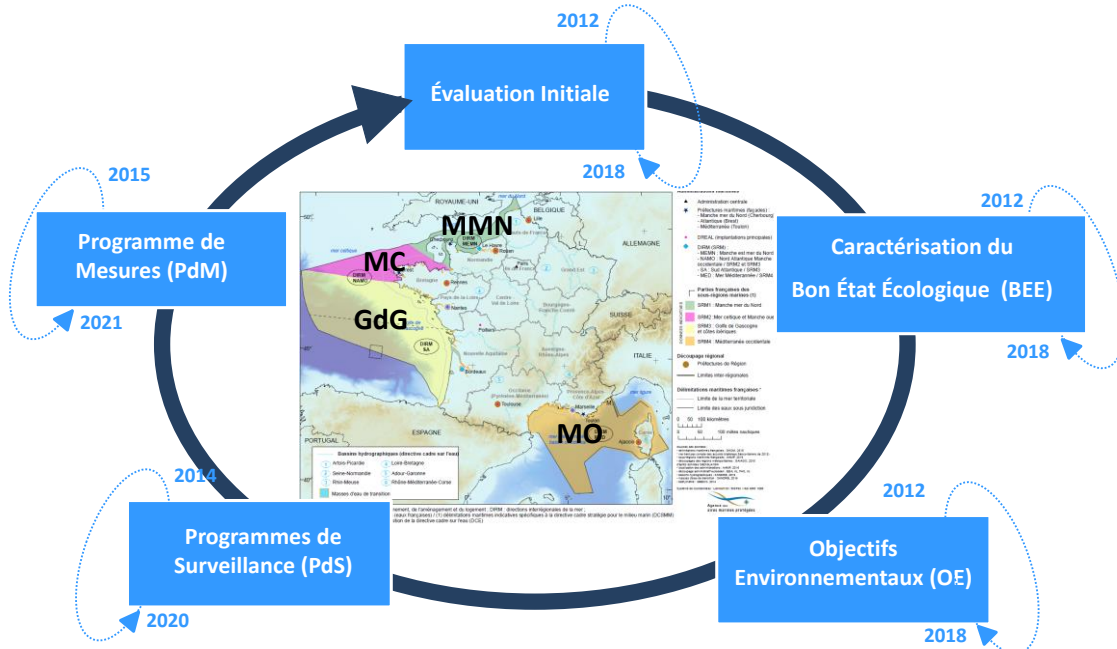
2012

Évaluation Initiale

2018

2012

Caractérisation du Bon État Écologique (BEE)

2018

2012

Objectifs Environnementaux (OE)

2018

2014

Programmes de Surveillance (PdS)

2020

2015

Programme de Mesures (PdM)

2021

MMN

MC

GdG

MO

ROYAUME-UNI

BELGIQUE

ALLEMAGNE

SUISSE

ITALIE

ESPAGNE

PORTUGAL

DIRM NAMO

DIRM SA

DIRM MEMN

Administration centrale

Préfectures maritimes

DREAL

DIRM

Parties françaises des sous-régions marines

SRM1 : Manche mer du Nord

SRM2 : Mer celtique et Manche ouest

SRM3 : Golfe de Gascogne et côtes ibériques

SRM4 : Méditerranée occidentale

Découpage régional

Préfecture de Région

Limites inter-régionales

Délimitations maritimes françaises

Limite de la mer territoriale

Limite des eaux sous juridiction

0 50 100 kilomètres

0 50 100 milles nautiques

Bassins hydrographiques (directive cadre sur l'eau)

Artois-Picardie

Seine-Normandie

Rhin-Meuse

Loire-Bretagne

Adour-Garonne

Rhône-Méditerranée-Corse

Masses d'eau de transition

Agence des aires marines protégées